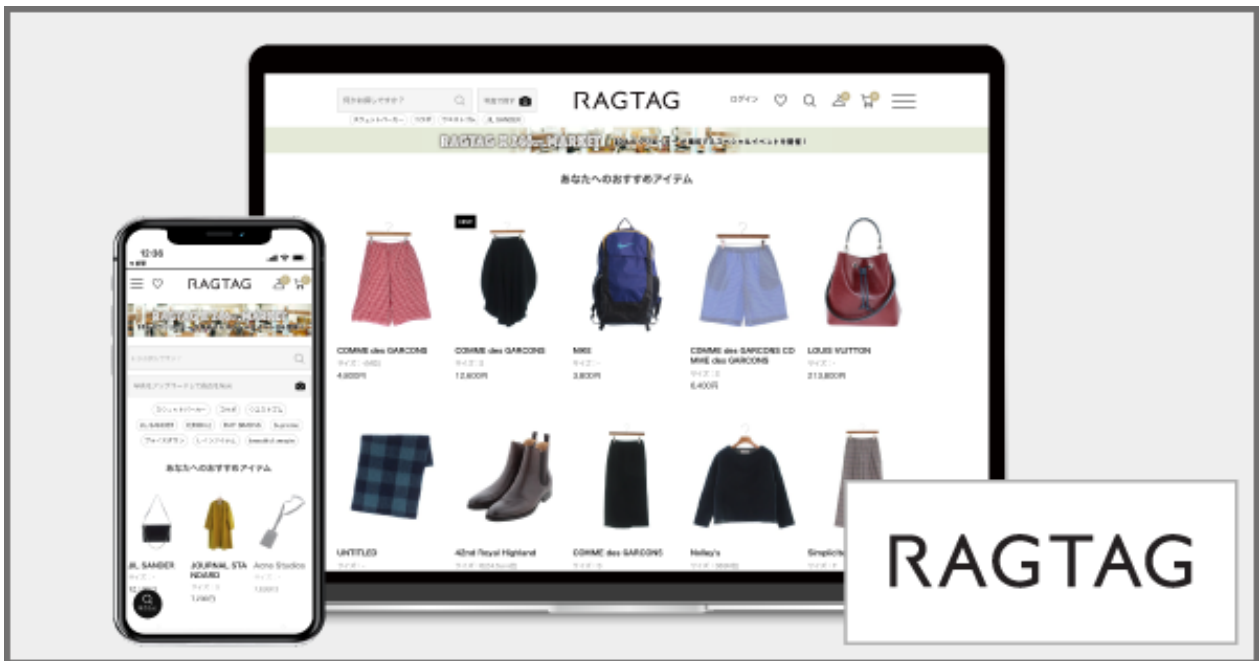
何かお探しですか？

写真で探す

RAGTAG

ログイン

あなたへのおすすめアイテム

NEW

COMME des GARCONS
サイズ：
4,600円

COMME des GARCONS
サイズ：
12,600円

NIKE
サイズ：
3,600円

COMME des GARCONS COMME des GARCONS
サイズ：
6,400円

LOUIS VUITTON
サイズ：
213,600円

UNTITLED

42nd Royal Highland

COMME des GARCONS

Nelley's

Simplicite

12:06

RAGTAG

あなたへのおすすめアイテム

JIL SANDER

JOURNAL STANDARD

Acne Studios

RAGTAG